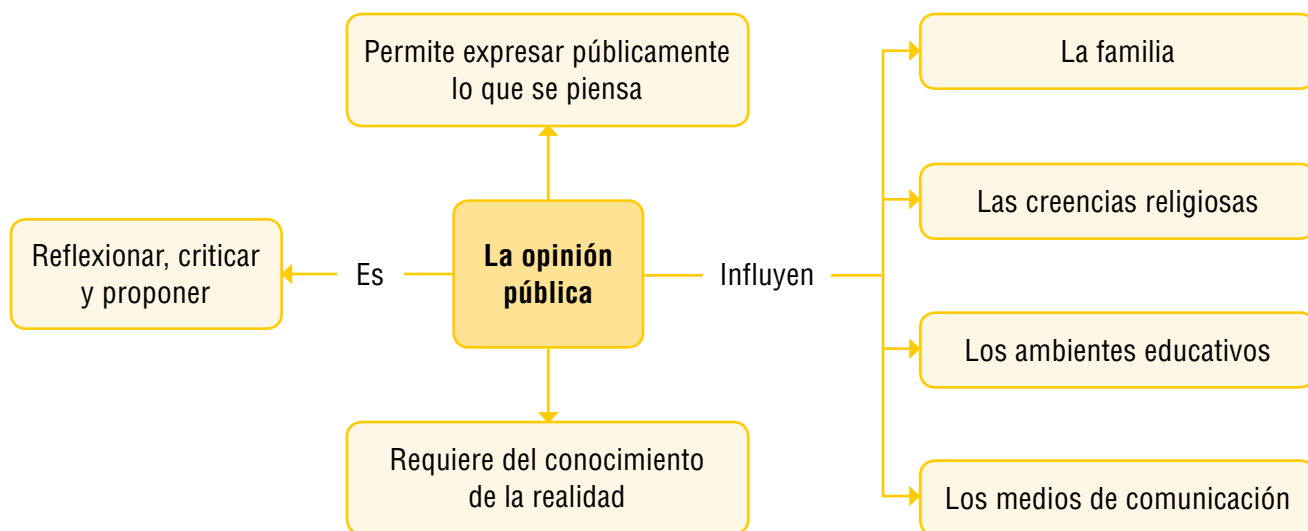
Permite expresar públicamente lo que se piensa

Reflexionar, criticar y proponer

Es

La opinión pública

Influyen

Requiere del conocimiento de la realidad

La familia

Las creencias religiosas

Los ambientes educativos

Los medios de comunicación